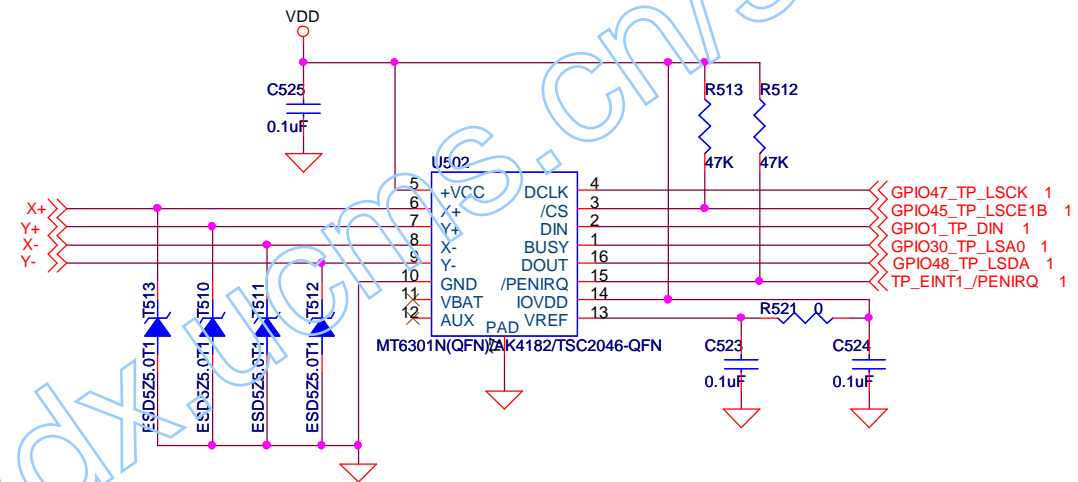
VDD

C525
0.1uF

U502

X+
Y+
X-
Y-

5 +VCC
6 X+
7 Y+
8 X-
9 Y-
10 GND
11 VBAT
12 AUX

DCLK 4
/CS 3
DIN 2
BUSY 1
DOUT 16
/PENIRQ 15
IOVDD 14
VREF 13

PAD
MT6301N(QFN)/AK4182/TSC2046-QFN

R513
47K
R512
47K

GPIO47_TP_LSCK 1
GPIO45_TP_LSCE1B 1
GPIO1_TP_DIN 1
GPIO30_TP_LSA0 1
GPIO48_TP_LSDA 1
TP_EINT1_/PENIRQ 1

R521 0
C523
0.1uF
C524
0.1uF

T513
ESD5Z5.0T1
T510
ESD5Z5.0T1
T511
ESD5Z5.0T1
T512
ESD5Z5.0T1

dx.tcms.cn